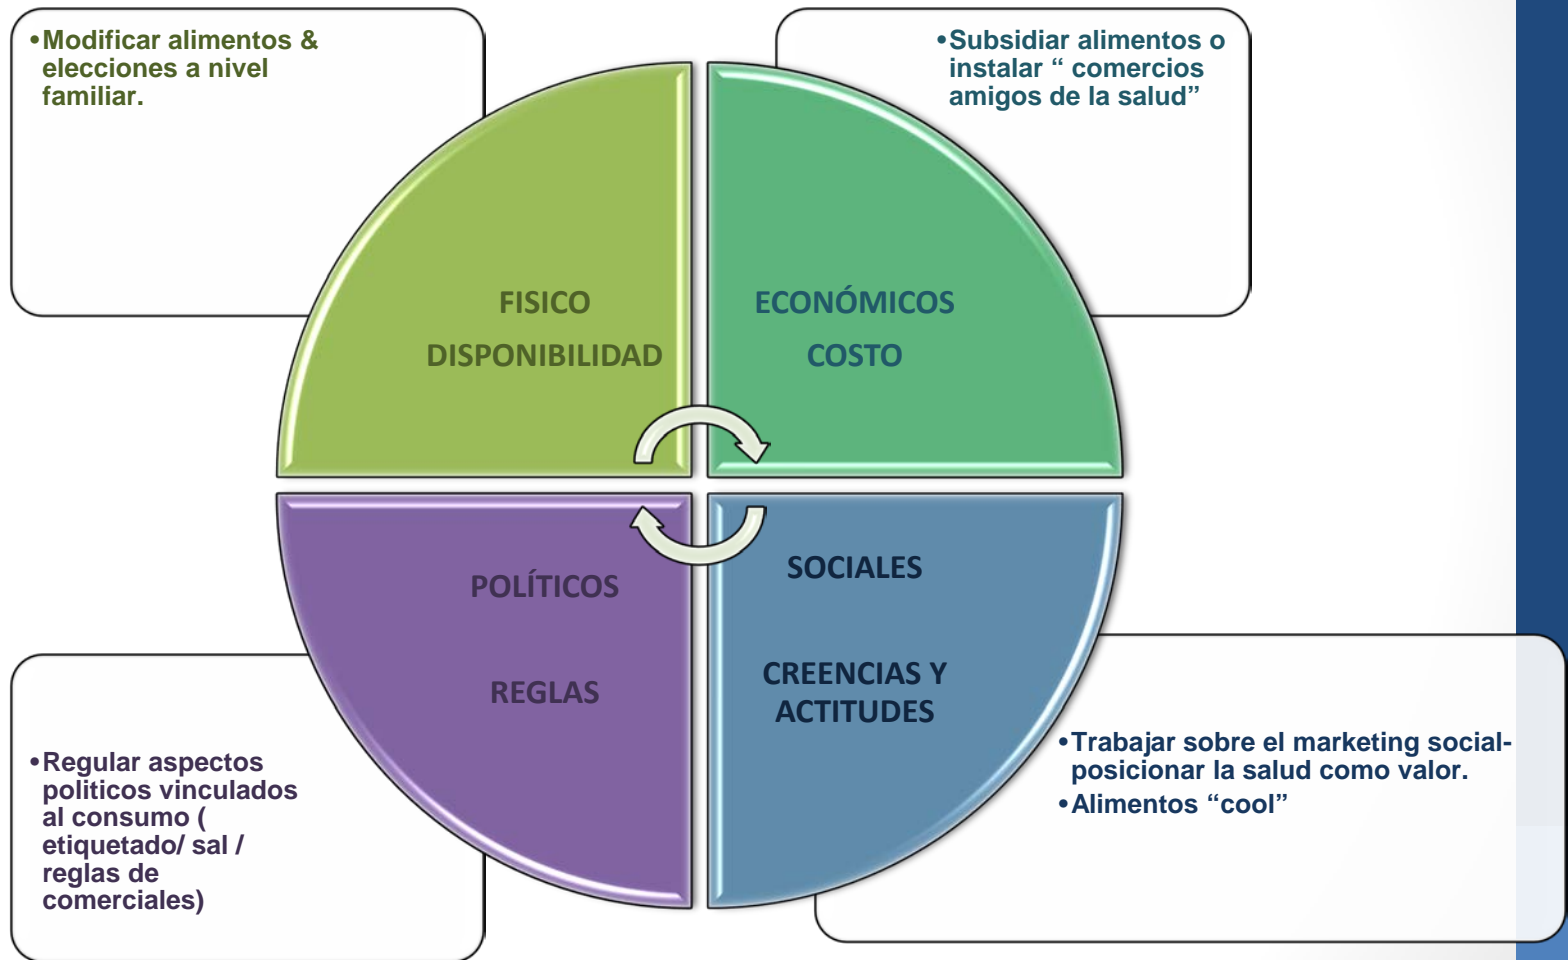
•Modificar alimentos & elecciones a nivel familiar.

•Subsidiar alimentos o instalar " comercios amigos de la salud"

FISICO

DISPONIBILIDAD

ECONÓMICOS

COSTO

POLÍTICOS

REGLAS

SOCIALES

CREENCIAS Y ACTITUDES

•Regular aspectos politicos vinculados al consumo ( etiquetado/ sal / reglas de comerciales)

•Trabajar sobre el marketing social- posicionar la salud como valor.
•Alimentos "cool"